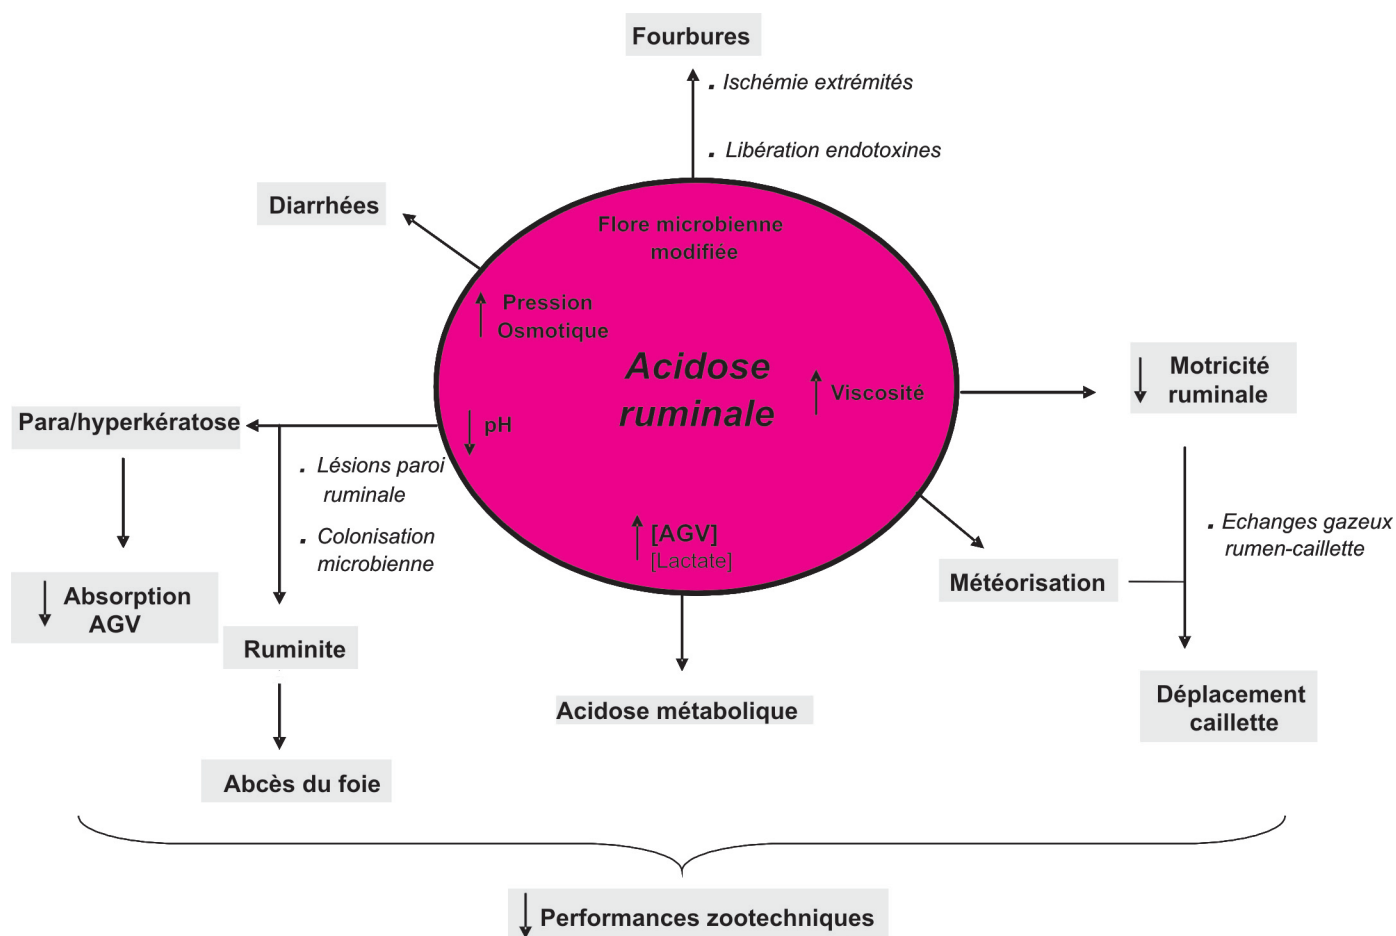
Fourbures

. Ischémie extrémités

. Libération endotoxines

Diarrhées

Flore microbienne modifiée

↑ Pression Osmotique

Acidose ruminale

↑ Viscosité

↓ pH

↑ [AGV] [Lactate]

Motricité ↓ ruminale

Para/hyperkératose

. Lésions paroi ruminale

. Colonisation microbienne

. Echanges gazeux rumen-caillette

↓ Absorption AGV

Ruminite

Météorisation

Acidose métabolique

Déplacement caillette

Abcès du foie

↓ Performances zootechniques